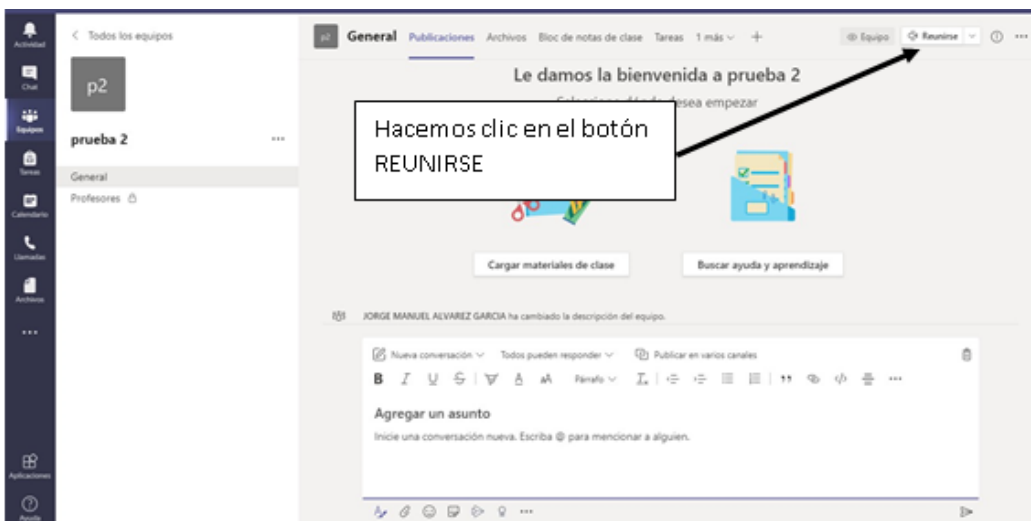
Actividad
Chat
Equipos
Tareas
Calendario
Llamadas
Archivos
...
Aplicaciones
Ayuda

< Todos los equipos

p2

prueba 2 ...

General
Profesores

p2 General Publicaciones Archivos Bloc de notas de clase Tareas 1 más + Equipo Reunirse ...

Le damos la bienvenida a prueba 2

Seleccione dónde desea empezar

Hacemos clic en el botón REUNIRSE

Cargar materiales de clase

Buscar ayuda y aprendizaje

JORGE MANUEL ALVAREZ GARCIA ha cambiado la descripción del equipo.

Nueva conversación Todos pueden responder Publicar en varios canales

B I U S Párrafo ...

Agregar un asunto

Inicie una conversación nueva. Escriba @ para mencionar a alguien.

...